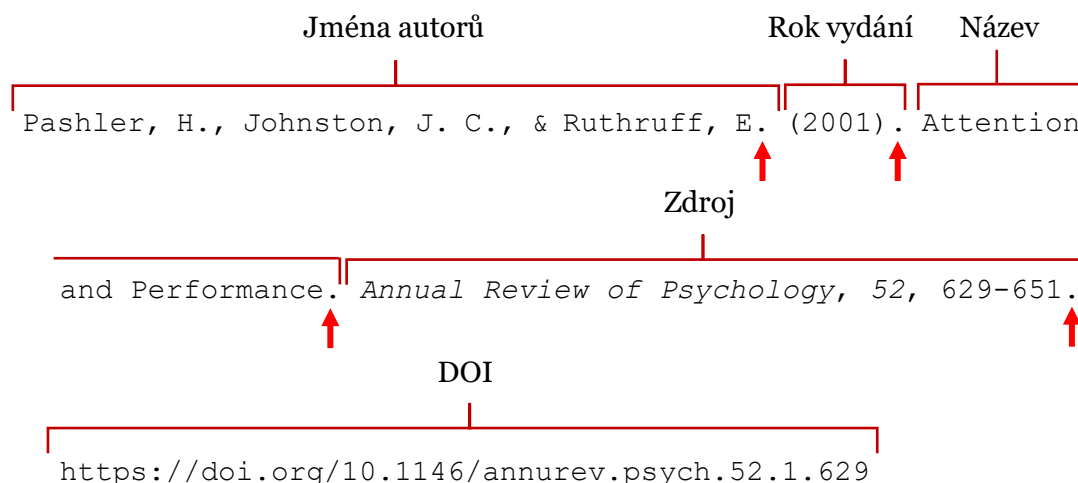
Jména autorů

Rok vydání

Název

Pashler, H., Johnston, J. C., & Ruthruff, E. (2001). Attention

Zdroj

and Performance. *Annual Review of Psychology*, *52*, 629-651.

DOI

https://doi.org/10.1146/annurev.psych.52.1.629